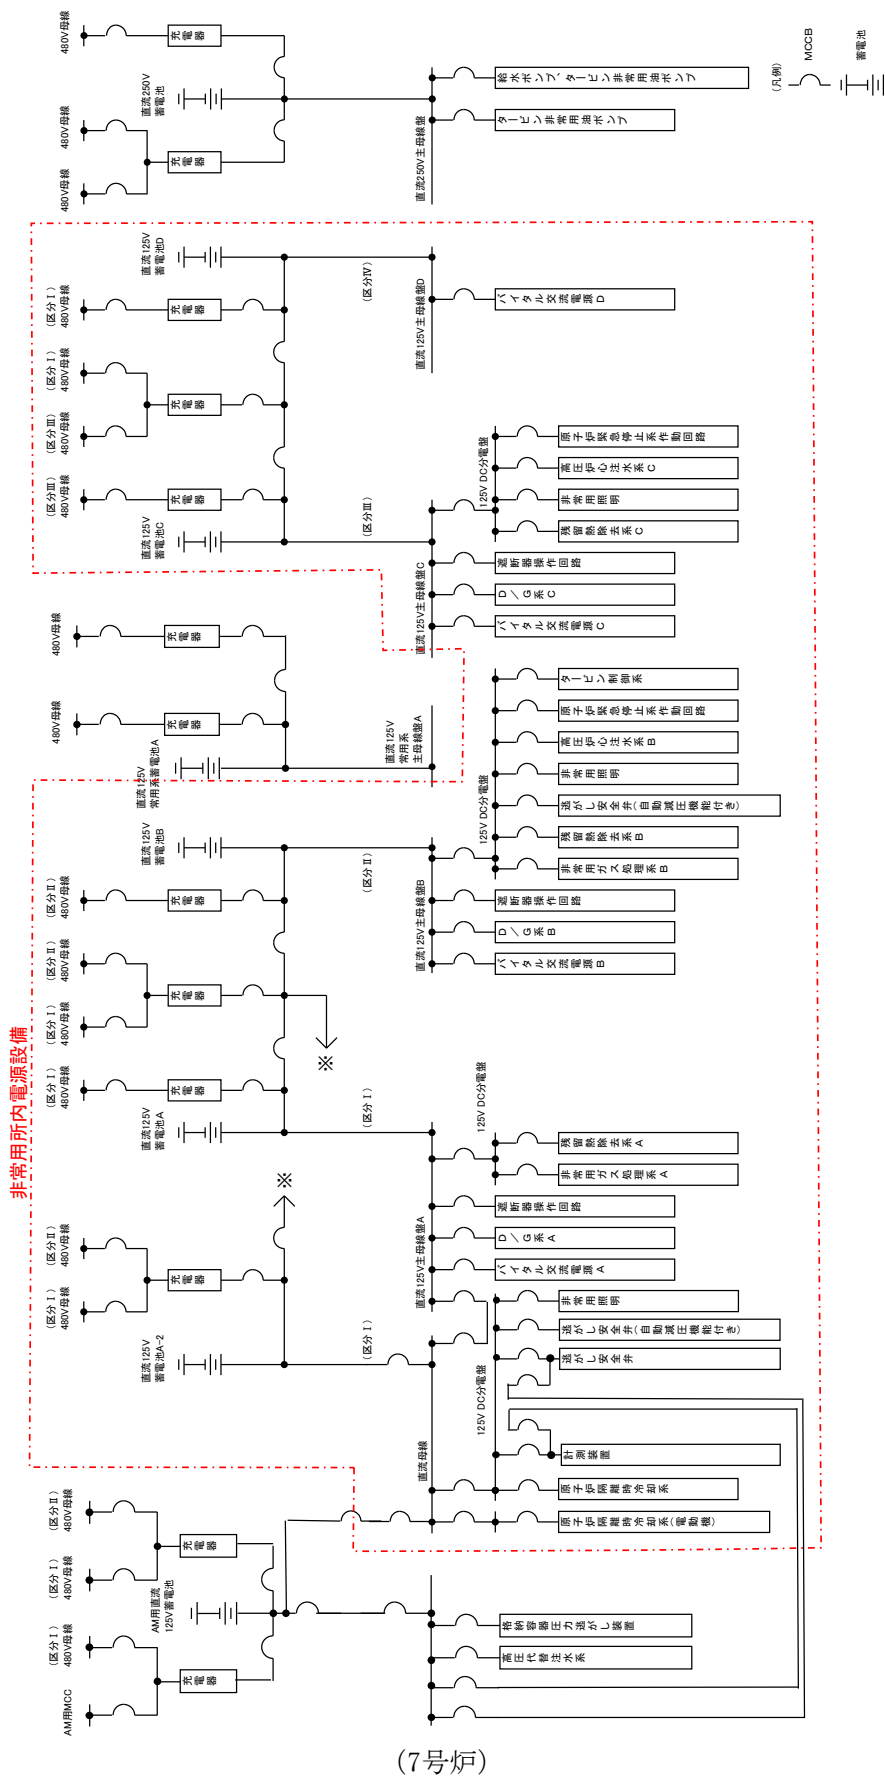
非常用所内電源設備

480V母線
充電器
直流250V蓄電池
480V母線
充電器
480V母線
直流250V主母線盤
給水ポンプ・タービン非常用油ポンプ
タービン非常用油ポンプ
（凡例）
MCCB
蓄電池

直流125V蓄電池D
（区分Ⅰ）480V母線
充電器
（区分Ⅰ）480V母線
（区分Ⅲ）480V母線
充電器
（区分Ⅲ）480V母線
充電器
直流125V蓄電池C
（区分Ⅳ）
直流125V主母線盤D
バイタル交流電源D
（区分Ⅲ）
125V DC分電盤
原子炉緊急停止系作動回路
高圧炉心注水系C
非常用照明
残留熱除去系C
直流125V主母線盤C
遮断器操作回路
D／G系C
バイタル交流電源C

480V母線
充電器
480V母線
充電器
直流125V常用系蓄電池A
直流125V常用系主母線盤A
125V DC分電盤
タービン制御系
原子炉緊急停止系作動回路
高圧炉心注水系B
非常用照明
逃がし安全弁（自動減圧機能付き）
残留熱除去系B
非常用ガス処理系B

直流125V蓄電池B
（区分Ⅱ）480V母線
充電器
（区分Ⅱ）480V母線
（区分Ⅰ）480V母線
充電器
（区分Ⅰ）480V母線
充電器
直流125V蓄電池A
（区分Ⅱ）
直流125V主母線盤B
遮断器操作回路
D／G系B
バイタル交流電源B
※
（区分Ⅰ）
125V DC分電盤
残留熱除去系A
非常用ガス処理系A
直流125V主母線盤A
遮断器操作回路
D／G系A
バイタル交流電源A

※
（区分Ⅱ）480V母線
（区分Ⅰ）480V母線
充電器
直流125V蓄電池A-2
（区分Ⅰ）
非常用照明
逃がし安全弁（自動減圧機能付き）
逃がし安全弁
125V DC分電盤
計測装置
直流母線
原子炉隔離時冷却系
原子炉隔離時冷却系（電動機）

（区分Ⅱ）480V母線
充電器
（区分Ⅰ）480V母線
AM用直流125V蓄電池
（区分Ⅰ）480V母線
充電器
AM用MCC
格納容器圧力逃がし装置
高圧代替注水系

（7号炉）